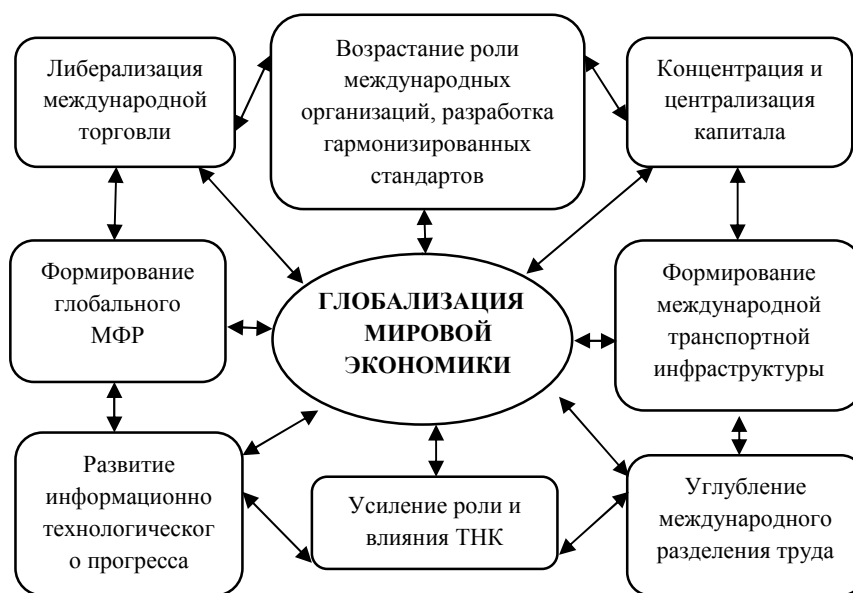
Либерализация международной торговли

Возрастание роли международных организаций, разработка гармонизированных стандартов

Концентрация и централизация капитала

Формирование глобального МФР

ГЛОБАЛИЗАЦИЯ МИРОВОЙ ЭКОНОМИКИ

Формирование международной транспортной инфраструктуры

Развитие информационно технологическог о прогресса

Усиление роли и влияния ТНК

Углубление международного разделения труда